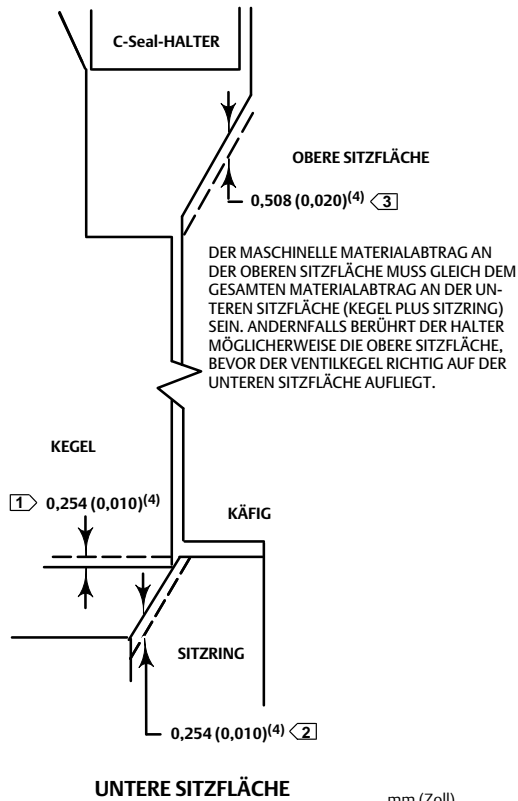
C-Seal-HALTER

OBERE SITZFLÄCHE

0,508 (0,020)$^{(4)}$ 3

DER MASCHINELLE MATERIALABTRAG AN DER OBEREN SITZFLÄCHE MUSS GLEICH DEM GESAMTEN MATERIALABTRAG AN DER UNTEREN SITZFLÄCHE (KEGEL PLUS SITZRING) SEIN. ANDERNFALLS BERÜHRT DER HALTER MÖGLICHERWEISE DIE OBERE SITZFLÄCHE, BEVOR DER VENTILKEGEL RICHTIG AUF DER UNTEREN SITZFLÄCHE AUFLIEGT.

KEGEL

1 0,254 (0,010)$^{(4)}$

KÄFIG

SITZRING

0,254 (0,010)$^{(4)}$ 2

UNTERE SITZFLÄCHE

mm (Zoll)